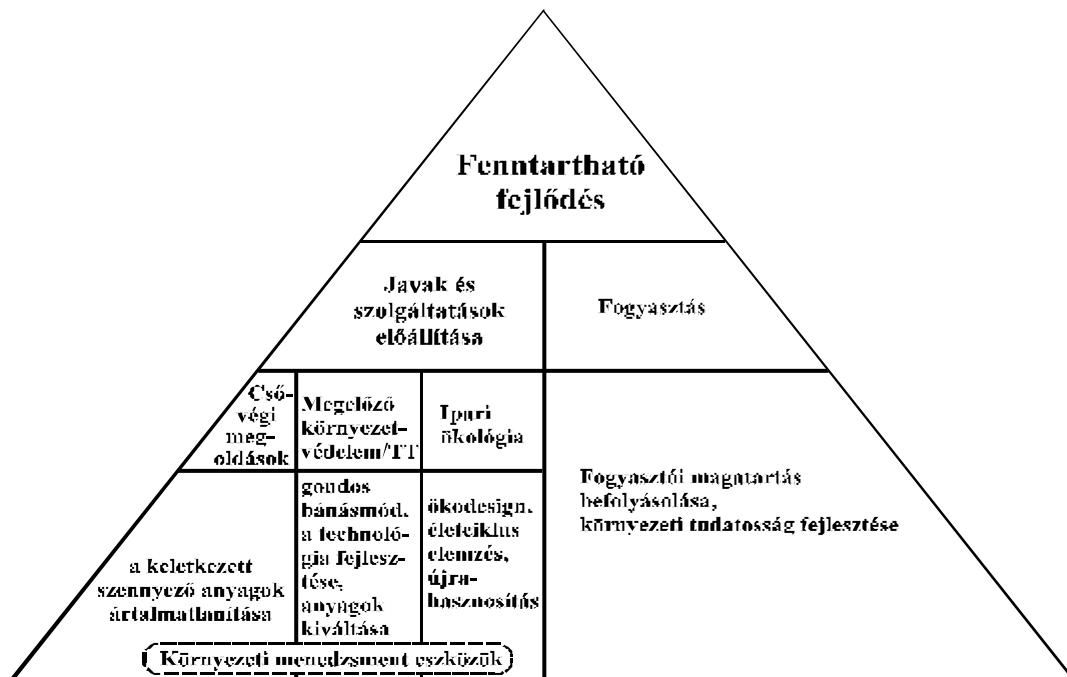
Fenntartható fejlődés

Javak és szolgáltatások előállítása

Fogyasztás

Cső-végi megoldások

Megelőző környezet-védelem/TT

Ipari ökológia

Fogyasztói magatartás befolyásolása, környezeti tudatosság fejlesztése

a keletkezett szennyező anyagok ártalmatlanítása

gondos bánásmód, a technológia fejlesztése, anyagok kiváltása

ökodesign, életciklus elemzés, újrahasznosítás

Környezeti menedzsment eszközök